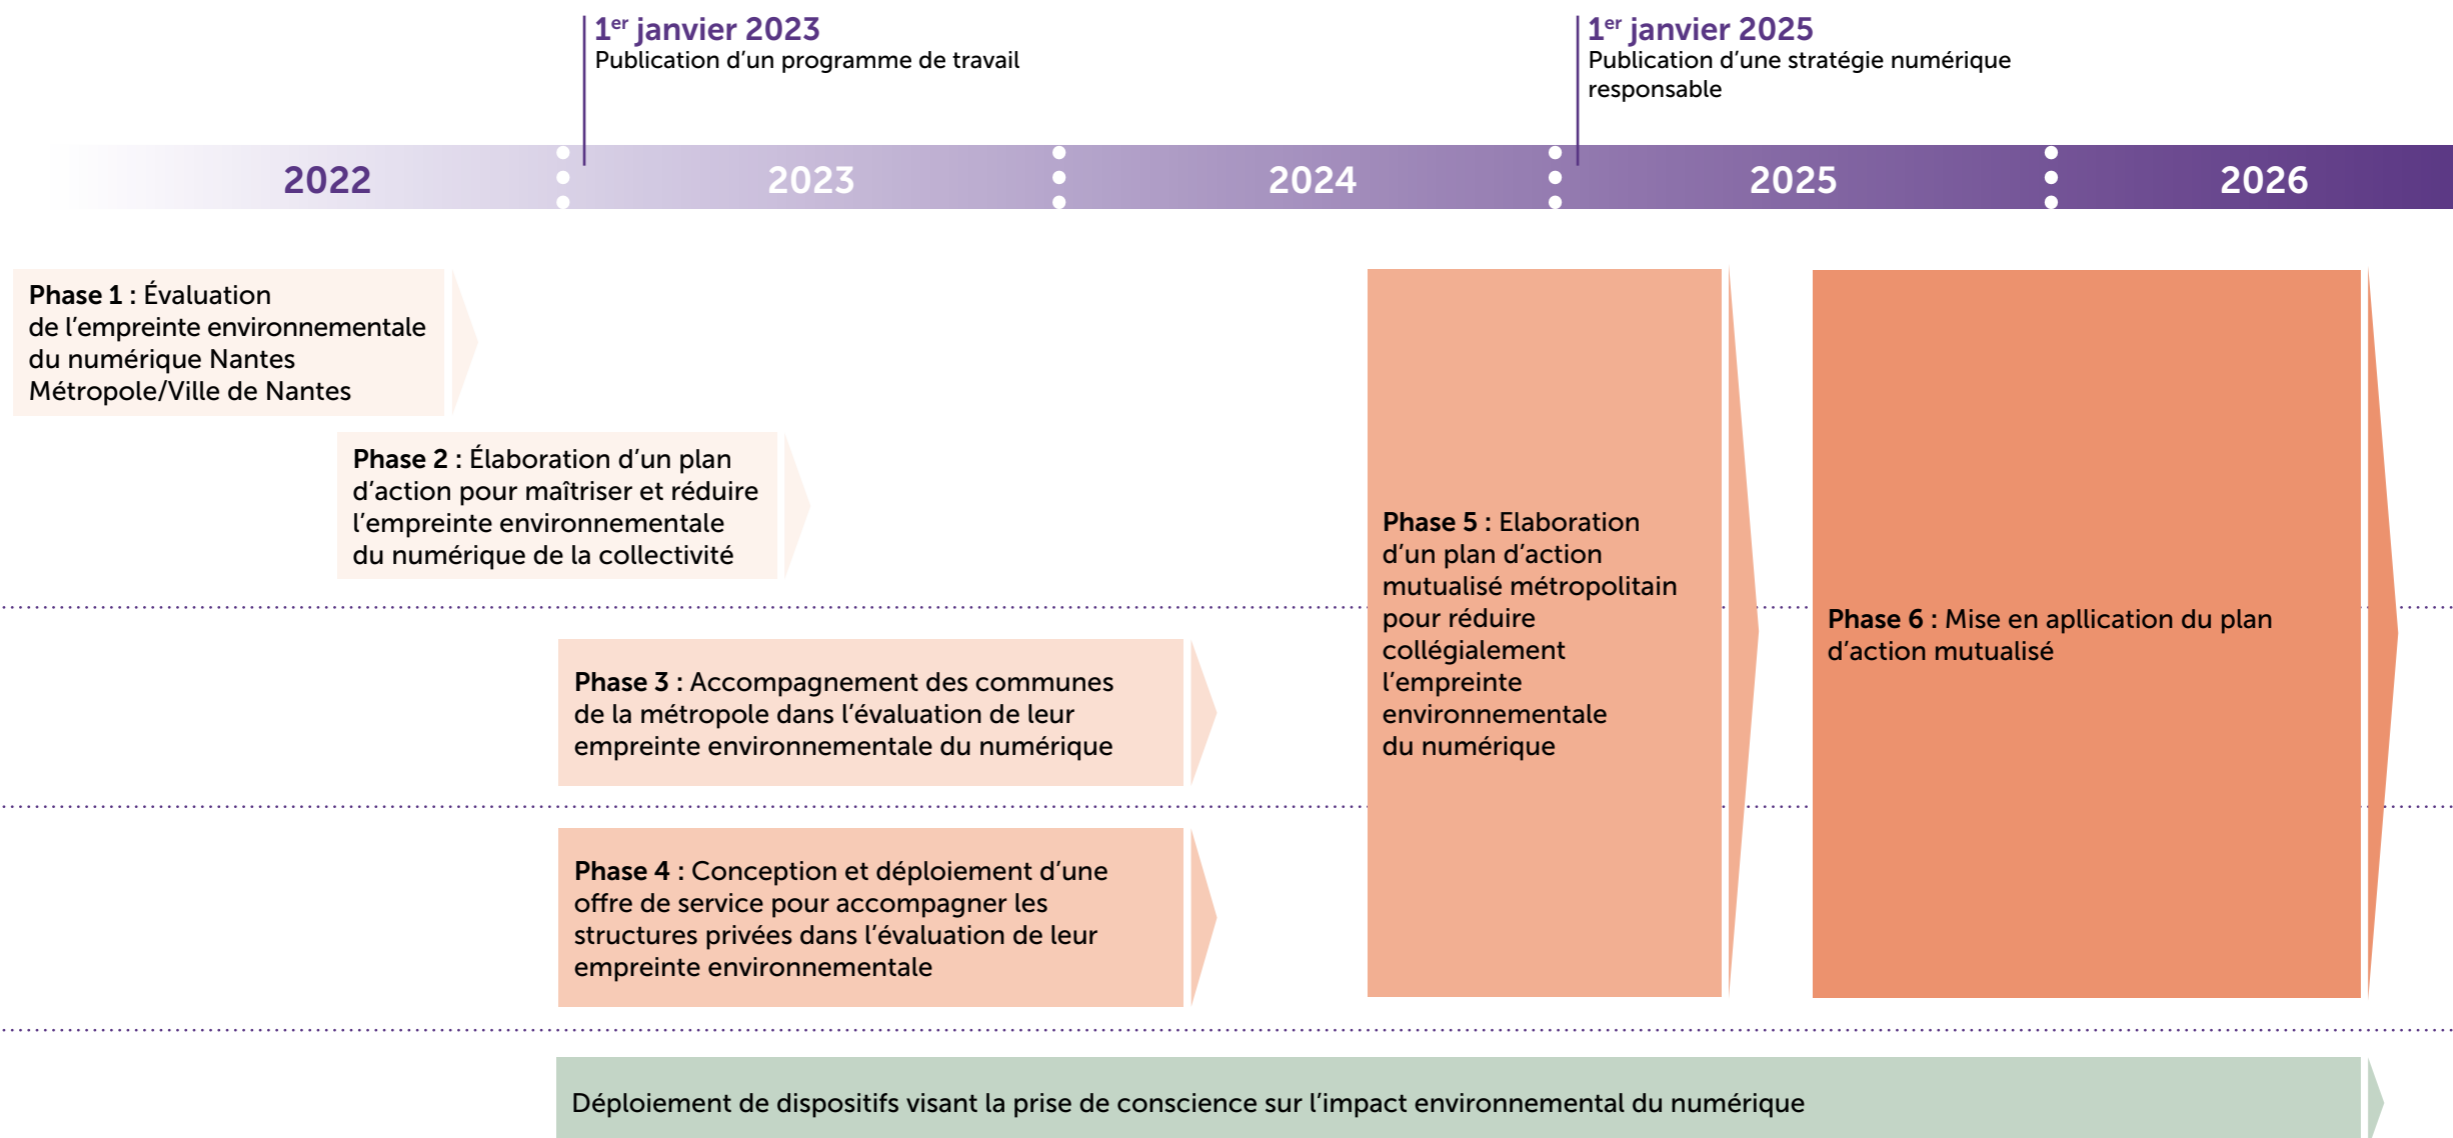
$1^{er}$ janvier 2023
Publication d'un programme de travail

$1^{er}$ janvier 2025
Publication d'une stratégie numérique responsable

2022
2023
2024
2025
2026

**Phase 1 :** Évaluation de l'empreinte environnementale du numérique Nantes Métropole/Ville de Nantes

**Phase 2 :** Élaboration d'un plan d'action pour maîtriser et réduire l'empreinte environnementale du numérique de la collectivité

**Phase 3 :** Accompagnement des communes de la métropole dans l'évaluation de leur empreinte environnementale du numérique

**Phase 4 :** Conception et déploiement d'une offre de service pour accompagner les structures privées dans l'évaluation de leur empreinte environnementale

**Phase 5 :** Elaboration d'un plan d'action mutualisé métropolitain pour réduire collégialement l'empreinte environnementale du numérique

**Phase 6 :** Mise en apllication du plan d'action mutualisé

Déploiement de dispositifs visant la prise de conscience sur l'impact environnemental du numérique